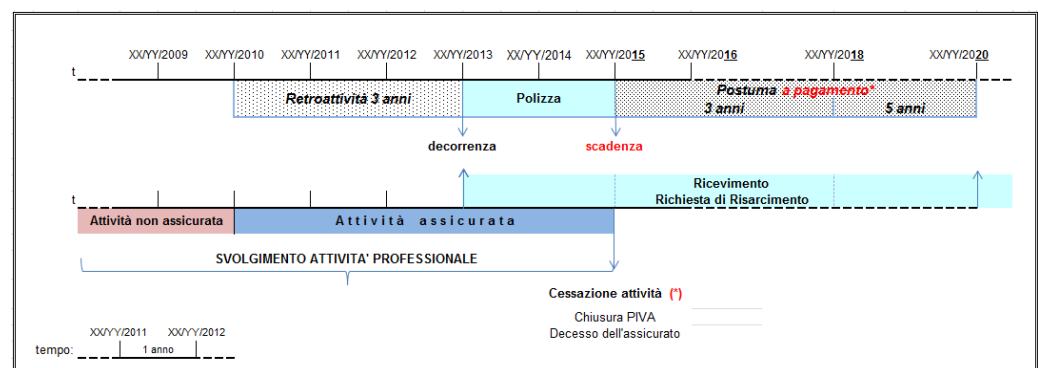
XX/YY/2009 XX/YY/2010 XX/YY/2011 XX/YY/2012 XX/YY/2013 XX/YY/2014 XX/YY/2015 XX/YY/2016 XX/YY/2018 XX/YY/2020

t

Retroattività 3 anni

Polizza

Postuma a pagamento*

3 anni

5 anni

decorrenza

scadenza

t

Ricevimento
Richiesta di Risarcimento

Attività non assicurata

Attività assicurata

SVOLGIMENTO ATTIVITA' PROFESSIONALE

Cessazione attività (*)

Chiusura PIVA

Decesso dell'assicurato

XX/YY/2011 XX/YY/2012

tempo: 1 anno